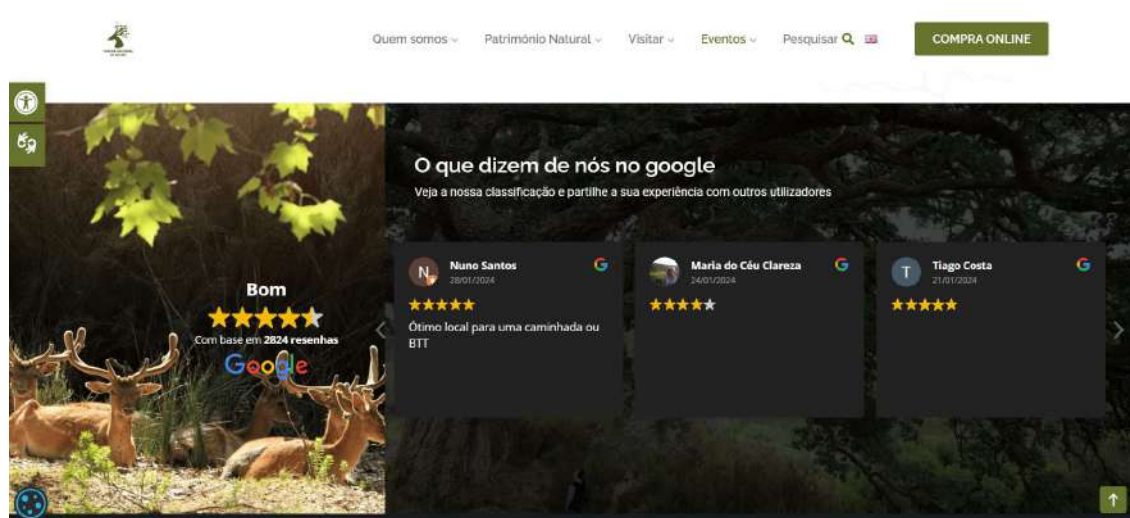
Quem somos Património Natural Visitar Eventos Pesquisar

COMPRA ONLINE

O que dizem de nós no google

Veja a nossa classificação e partilhe a sua experiência com outros utilizadores

Bom

Com base em 2824 resenhas

Google

N Nuno Santos
28/01/2024

Ótimo local para uma caminhada ou BTT

Maria do Céu Clareza
24/01/2024

T Tiago Costa
21/01/2024